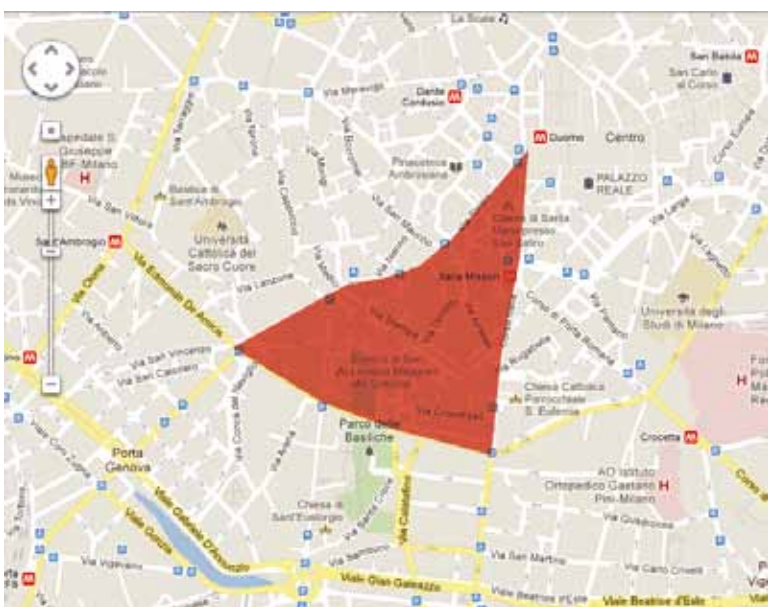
La Scala
San Babila
San Carlo al Corso
Dante Cordusio
Via Meravigli
Duomo
Centro
Ospedale S. Giuseppe MF Milano
Pinacoteca Ambrosiana
PALAZZO REALE
Basilica di Sant'Ambrogio
Via San Vittore
Sant'Ambrogio
Università Cattolica del Sacro Cuore
Chiesa di Santa Maria presso San Satiro
Sala Missori
Via Edmondo De Amicis
Via Lanzone
Università degli Studi di Milano
Via San Vincenzo
Via San Calimero
Chiesa Cattolica Parrocchiale S. Eufemia
Via Crocefisso
Parco delle Basiliche
Porta Genova
Crocetta
AO Istituto Ortopedico Gaetano Pini-Milano
Chiesa di Sant'Eustorgio
Via Santa Croce
Viale Gabriele D'Annunzio
Viale Col di Lana
Via San Martino
Via Vigevano
Viale Gian Galeazzo
Viale Beatrice d'Este
Via Quadronno
Corso di Porta Romana
Via Larga